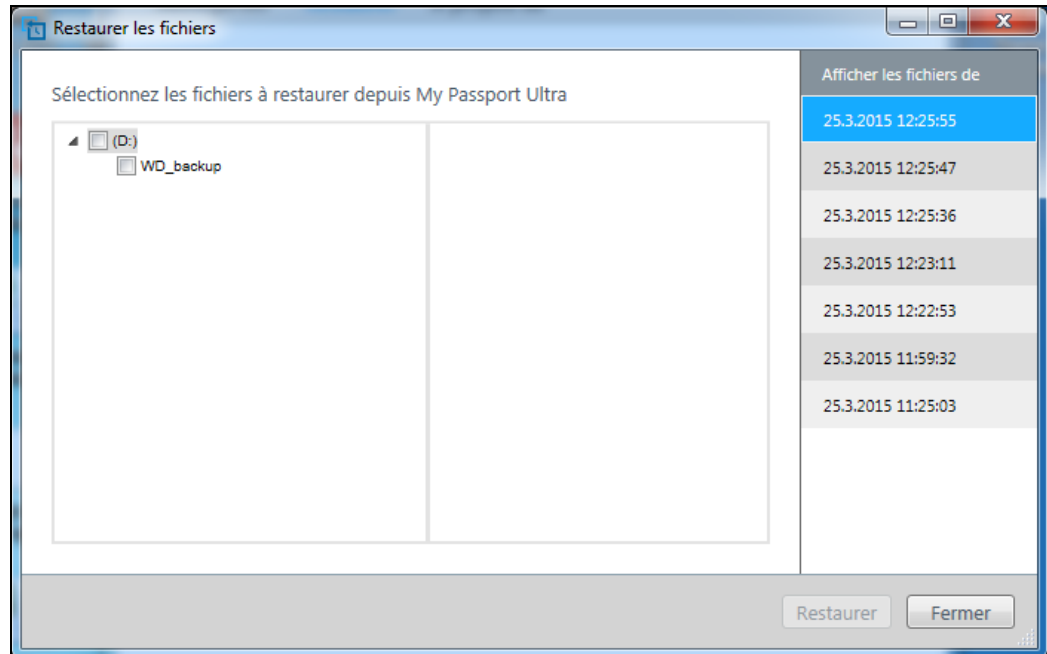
Restaurer les fichiers

Sélectionnez les fichiers à restaurer depuis My Passport Ultra

(D:)

WD_backup

Afficher les fichiers de

25.3.2015 12:25:55

25.3.2015 12:25:47

25.3.2015 12:25:36

25.3.2015 12:23:11

25.3.2015 12:22:53

25.3.2015 11:59:32

25.3.2015 11:25:03

Restaurer

Fermer